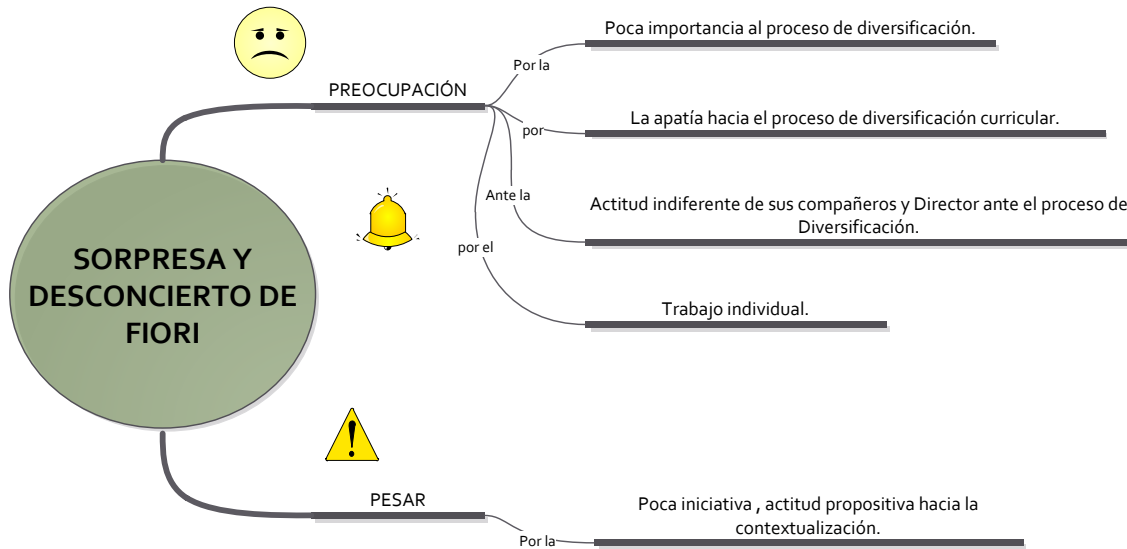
SORPRESA Y DESCONCIERTO DE FIORI

PREOCUPACIÓN

Por la

Poca importancia al proceso de diversificación.

por

La apatía hacia el proceso de diversificación curricular.

Ante la

Actitud indiferente de sus compañeros y Director ante el proceso de Diversificación.

por el

Trabajo individual.

PESAR

Por la

Poca iniciativa , actitud propositiva hacia la contextualización.